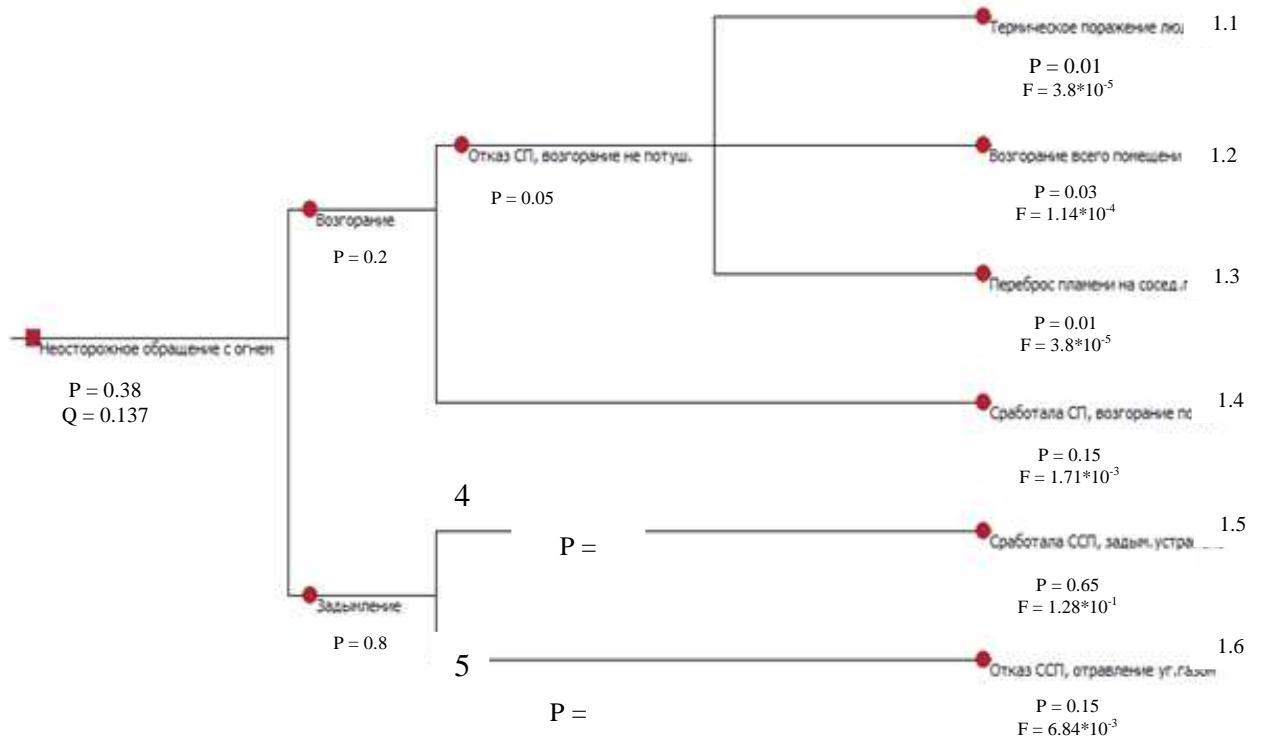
Термическое поражение лю
1.1
P = 0.01
F = 3.8*10$^{-5}$

Отказ СП, возгорание не потуш.
P = 0.05

Возгорание всего помещени
1.2
P = 0.03
F = 1.14*10$^{-4}$

Возгорание
P = 0.2

Переброс пламени на сосед.
1.3
P = 0.01
F = 3.8*10$^{-5}$

Неосторожное обращение с огнем
P = 0.38
Q = 0.137

Сработала СП, возгорание по
1.4
P = 0.15
F = 1.71*10$^{-3}$

4
P =

Сработала ССП, задым.устра
1.5
P = 0.65
F = 1.28*10$^{-1}$

Задымление
P = 0.8

5
P =

Отказ ССП, отравление уг.газом
1.6
P = 0.15
F = 6.84*10$^{-3}$